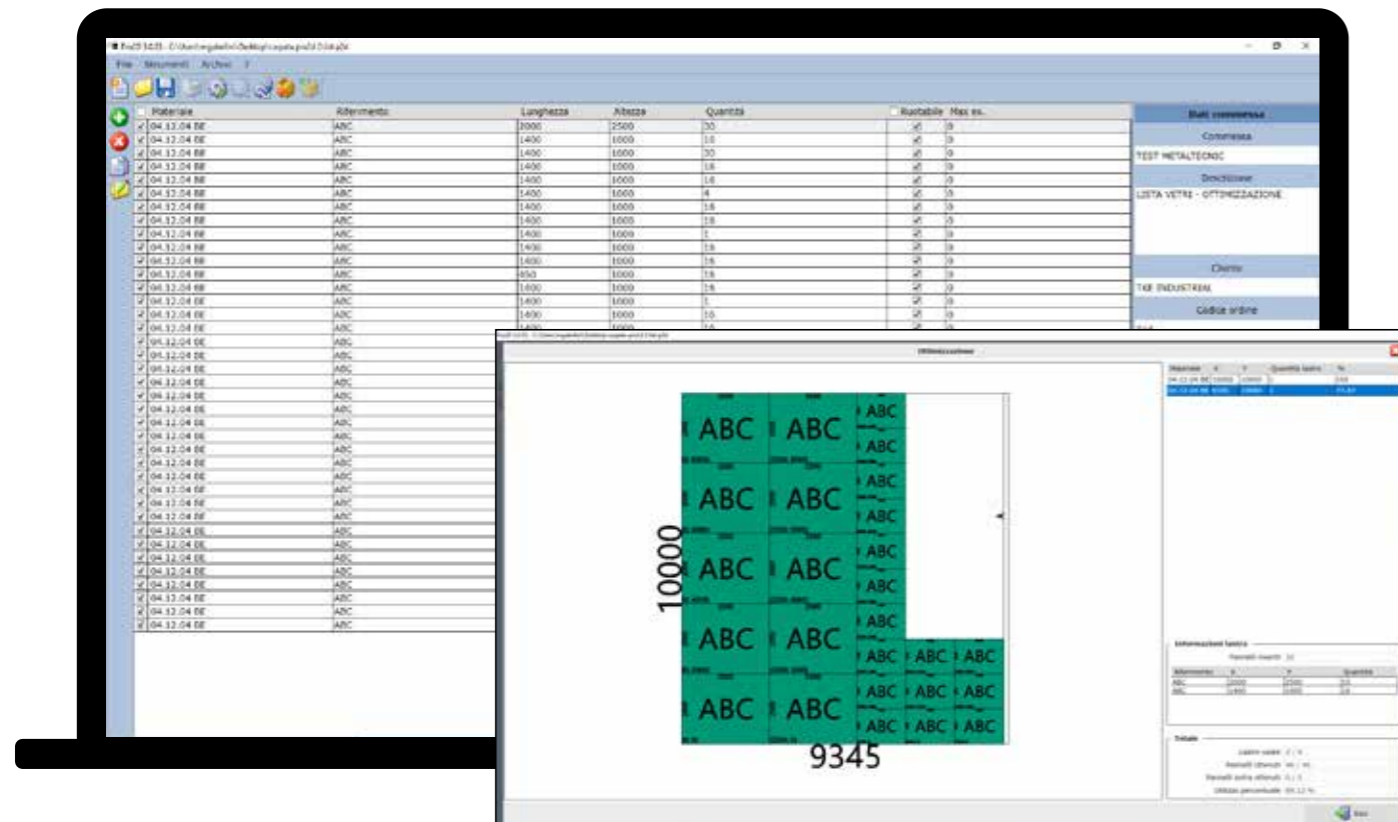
File Strumenti Archivi ?

| Materiale | Riferimento | Lunghezza | Altezza | Quantità | Ruotabile | Max es. |
|---|---|---|---|---|---|---|
| 04.12.04 BE | ABC | 2000 | 2500 | 30 | | 0 |
| 04.12.04 BE | ABC | 1400 | 1000 | 10 | | 0 |
| 04.12.04 BE | ABC | 1400 | 1000 | 30 | | 0 |
| 04.12.04 BE | ABC | 1400 | 1000 | 16 | | 0 |
| 04.12.04 BE | ABC | 1400 | 1000 | 16 | | 0 |
| 04.12.04 BE | ABC | 1400 | 1000 | 4 | | 0 |
| 04.12.04 BE | ABC | 1400 | 1000 | 16 | | 0 |
| 04.12.04 BE | ABC | 1400 | 1000 | 16 | | 0 |
| 04.12.04 BE | ABC | 1400 | 1000 | 1 | | 0 |
| 04.12.04 BE | ABC | 1400 | 1000 | 16 | | 0 |
| 04.12.04 BE | ABC | 1400 | 1000 | 16 | | 0 |
| 04.12.04 BE | ABC | 650 | 1000 | 16 | | 0 |
| 04.12.04 BE | ABC | 1400 | 1000 | 16 | | 0 |
| 04.12.04 BE | ABC | 1400 | 1000 | 1 | | 0 |
| 04.12.04 BE | ABC | 1400 | 1000 | 10 | | 0 |
| 04.12.04 BE | ABC | | | | | |

Dati commessa
Commessa
TEST METALTECNIC
Descrizione
LISTA VETRI - OTTIMIZZAZIONE
Cliente
TKE INDUSTRIAL
Codice ordine

Ottimizzazione

ABC ABC ABC ABC ABC ABC ABC ABC ABC ABC ABC ABC ABC ABC ABC ABC ABC ABC ABC ABC ABC ABC ABC ABC ABC ABC ABC ABC ABC ABC ABC

10000

9345

Informazioni lastra

Totale